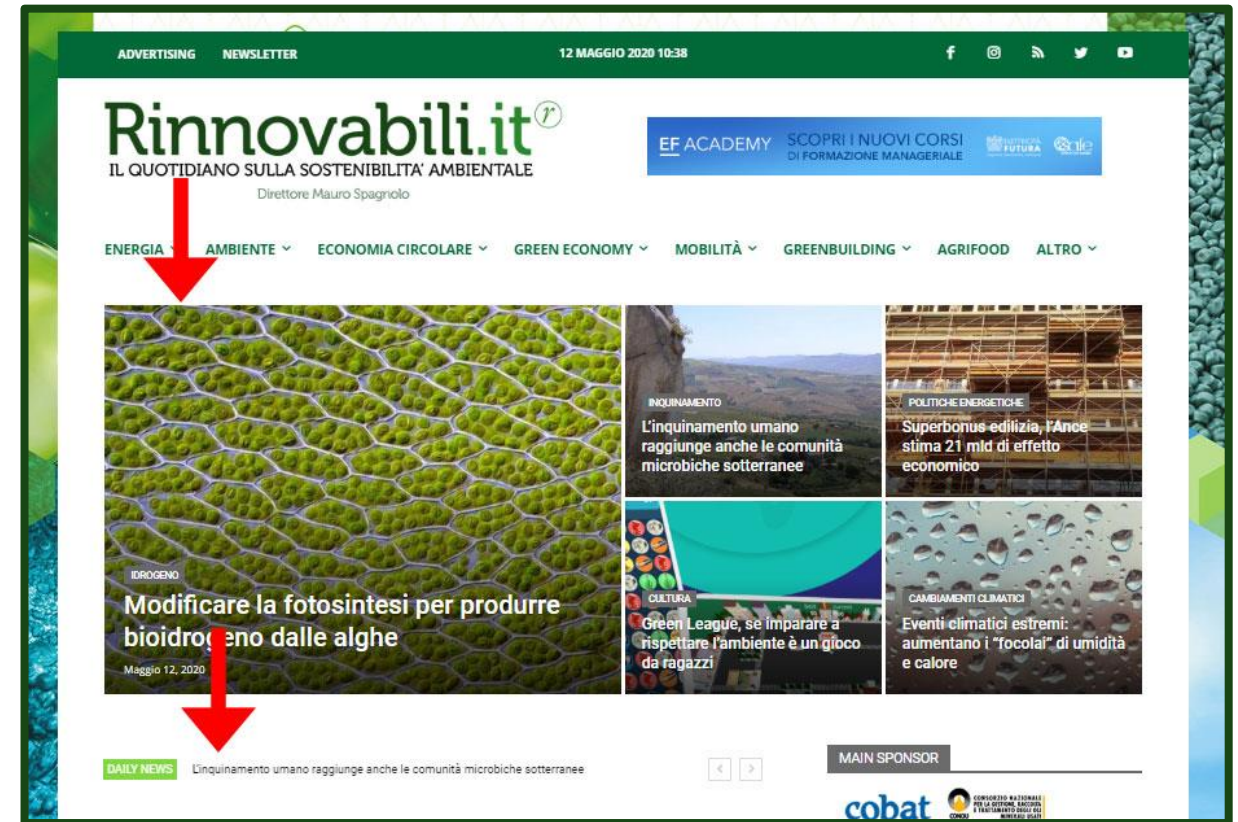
ADVERTISING NEWSLETTER

12 MAGGIO 2020 10:38

Rinnovabili.it

IL QUOTIDIANO SULLA SOSTENIBILITA' AMBIENTALE

Direttore Mauro Spagnolo

EF ACADEMY SCOPRI I NUOVI CORSI DI FORMAZIONE MANAGERIALE

ENERGIA AMBIENTE ECONOMIA CIRCOLARE GREEN ECONOMY MOBILITÀ GREENBUILDING AGRIFOOD ALTRO

IDROGENO

Modificare la fotosintesi per produrre bioidrogeno dalle alghe

Maggio 12, 2020

INQUINAMENTO

L'inquinamento umano raggiunge anche le comunità microbiche sotterranee

POLITICHE ENERGETICHE

Superbonus edilizia, l'Ance stima 21 mld di effetto economico

CULTURA

Green League, se imparare a rispettare l'ambiente è un gioco da ragazzi

CAMBIAMENTI CLIMATICI

Eventi climatici estremi: aumentano i "focolai" di umidità e calore

DAILY NEWS L'inquinamento umano raggiunge anche le comunità microbiche sotterranee

MAIN SPONSOR

cobat

CONSORZIO NAZIONALE PER LA GESTIONE, RACCOLTA E TRATTAMENTO DEGLI OLI MINERALI USATI

CONOU